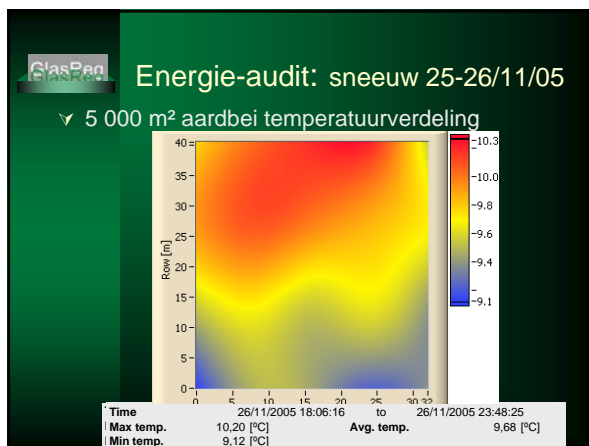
GlasReg

Energie-audit: sneeuw 25-26/11/05

5 000 m² aardbei temperatuurverdeling

40
35
30
25
20
15
10
5
0

Row [m]

0 5 10 15 20 25 30 32

-10.3
-10.0
-9.8
-9.6
-9.4
-9.1

| Time | 26/11/2005 18:06:16 | to | 26/11/2005 23:48:25 |
|---|---|---|---|
| Max temp. | 10,20 [ºC] | Avg. temp. | 9,68 [ºC] |
| Min temp. | 9,12 [ºC] | | |